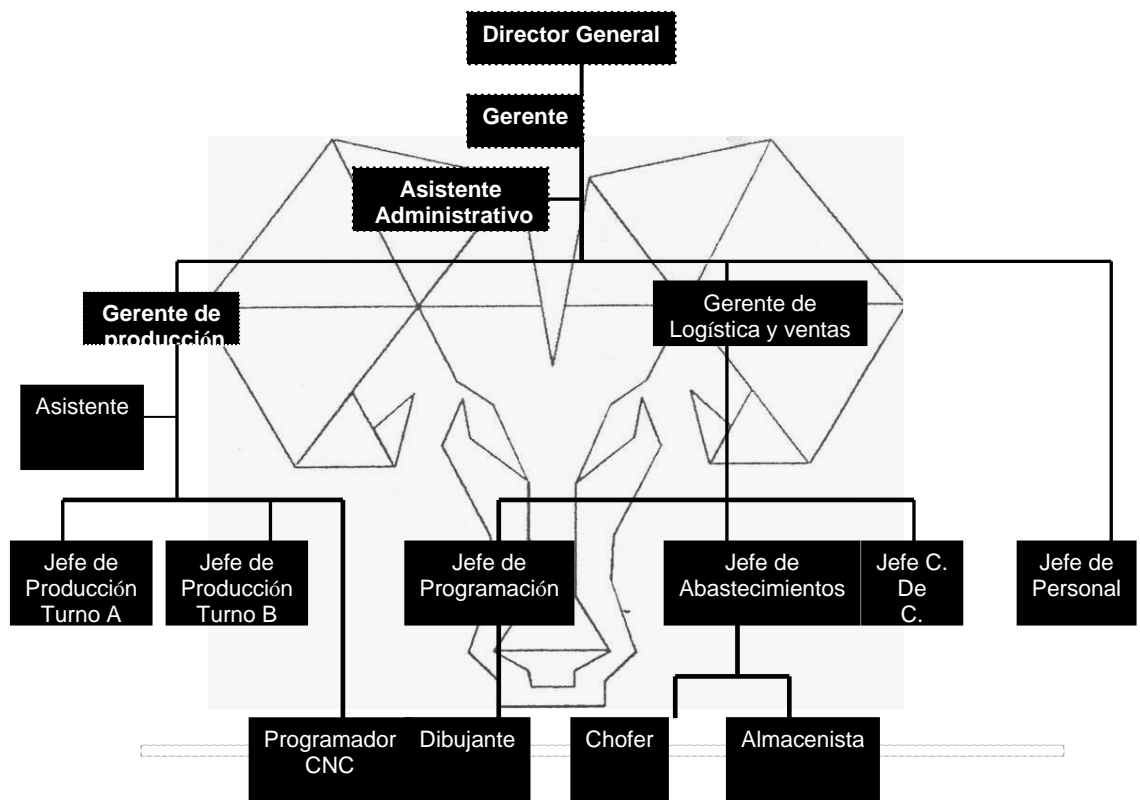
Director General

Gerente

Asistente Administrativo

Gerente de producción

Gerente de Logística y ventas

Asistente

Jefe de Producción Turno A

Jefe de Producción Turno B

Jefe de Programación

Jefe de Abastecimientos

Jefe C. De C.

Jefe de Personal

Programador CNC

Dibujante

Chofer

Almacenista